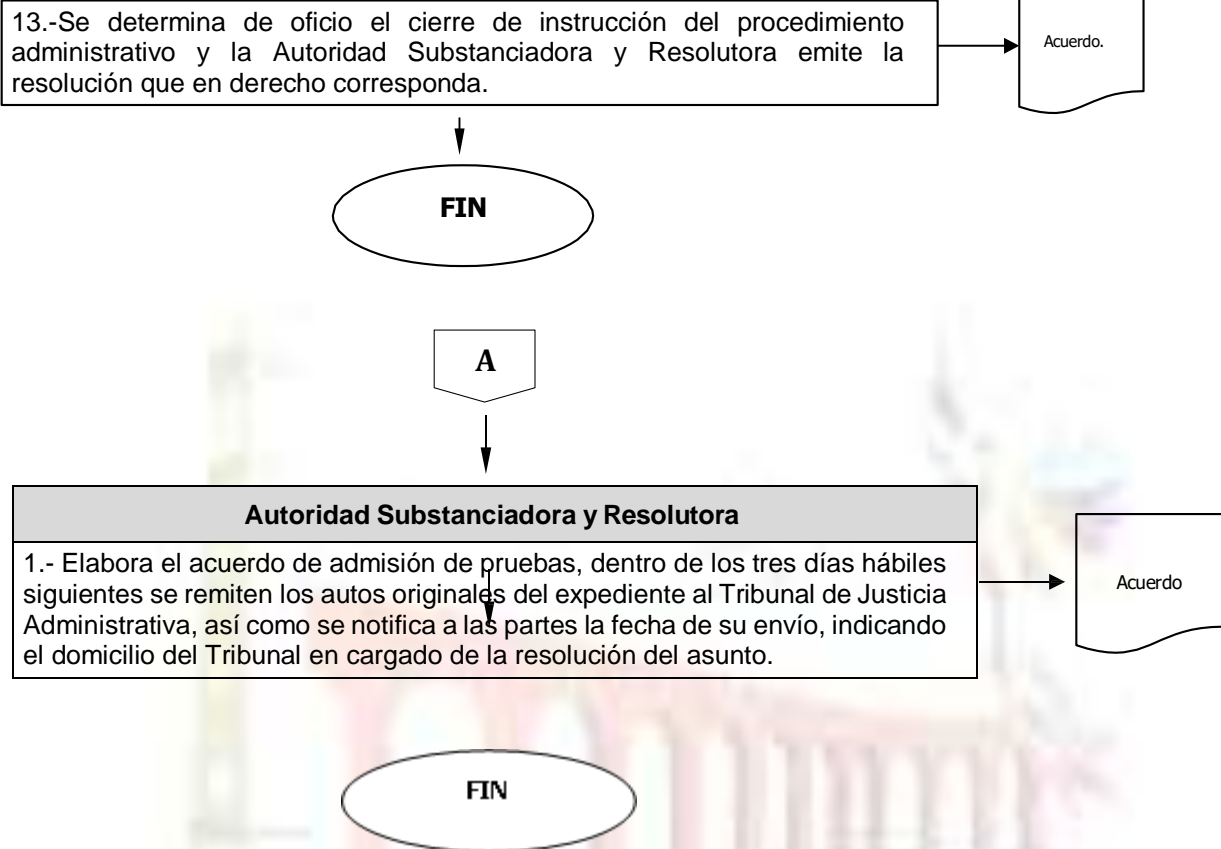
13.-Se determina de oficio el cierre de instrucción del procedimiento administrativo y la Autoridad Substanciadora y Resolutora emite la resolución que en derecho corresponda.

Acuerdo.

FIN

A

Autoridad Substanciadora y Resolutora

1.- Elabora el acuerdo de admisión de pruebas, dentro de los tres días hábiles siguientes se remiten los autos originales del expediente al Tribunal de Justicia Administrativa, así como se notifica a las partes la fecha de su envío, indicando el domicilio del Tribunal en cargado de la resolución del asunto.

Acuerdo

FIN